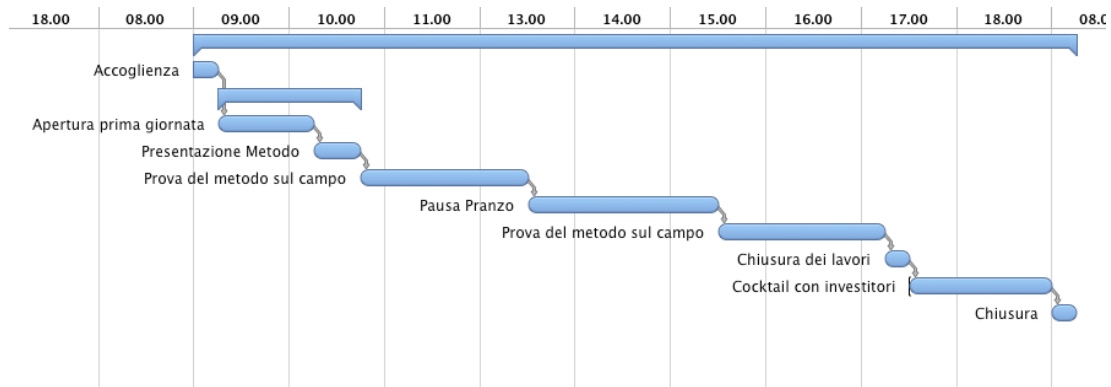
18.00 08.00 09.00 10.00 11.00 13.00 14.00 15.00 16.00 17.00 18.00 08.0

Accoglienza

Apertura prima giornata

Presentazione Metodo

Prova del metodo sul campo

Pausa Pranzo

Prova del metodo sul campo

Chiusura dei lavori

Cocktail con investitori

Chiusura